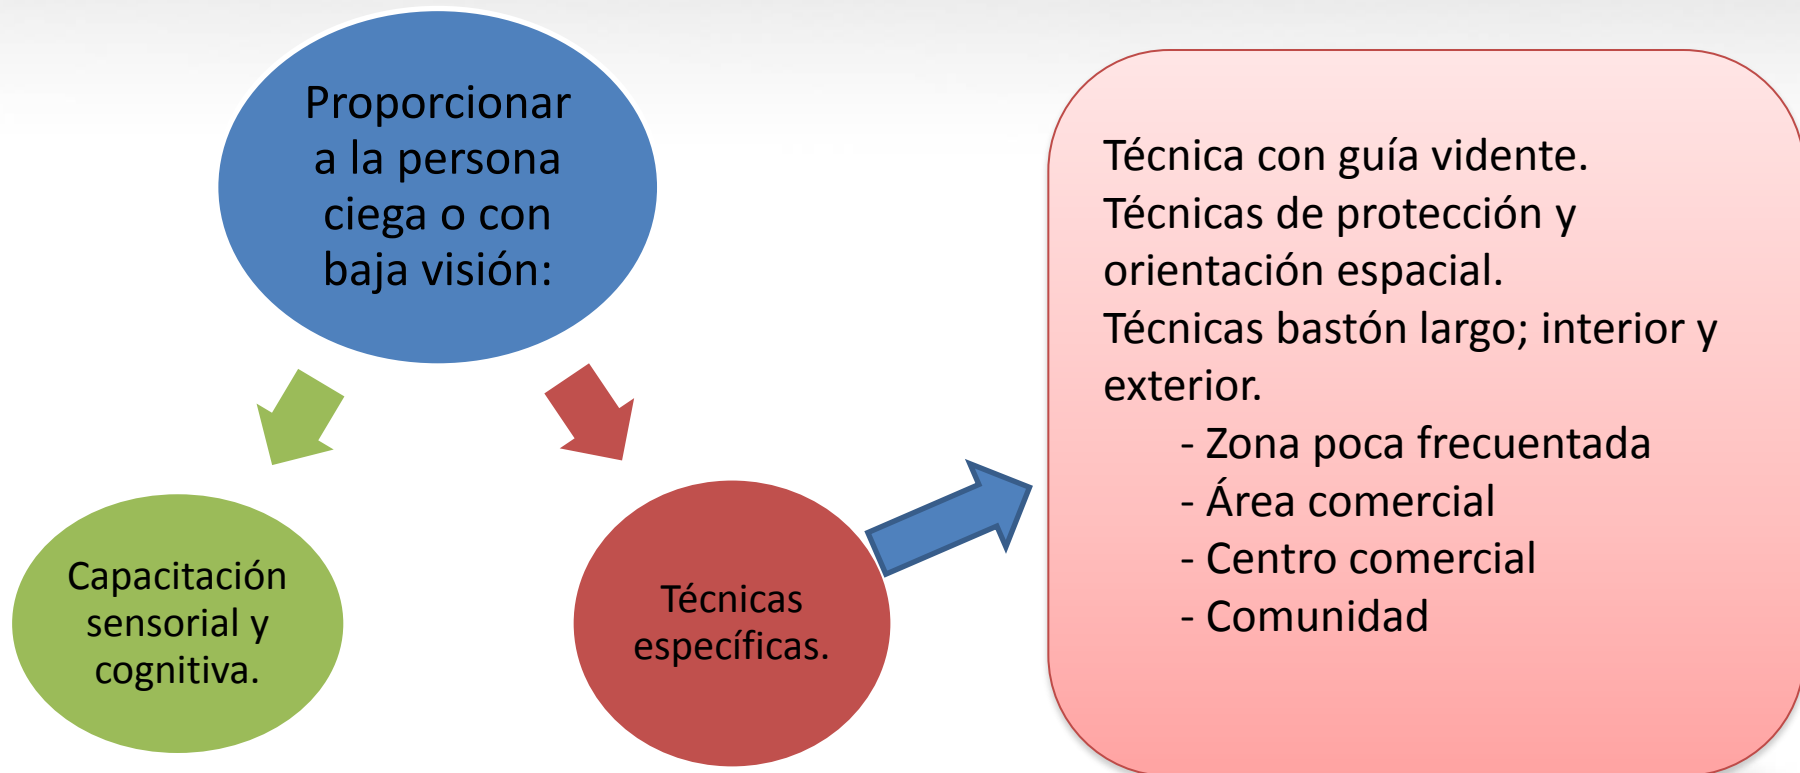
Proporcionar a la persona ciega o con baja visión:

Capacitación sensorial y cognitiva.

Técnicas específicas.

Técnica con guía vidente.
Técnicas de protección y orientación espacial.
Técnicas bastón largo; interior y exterior.
- Zona poca frecuentada
- Área comercial
- Centro comercial
- Comunidad